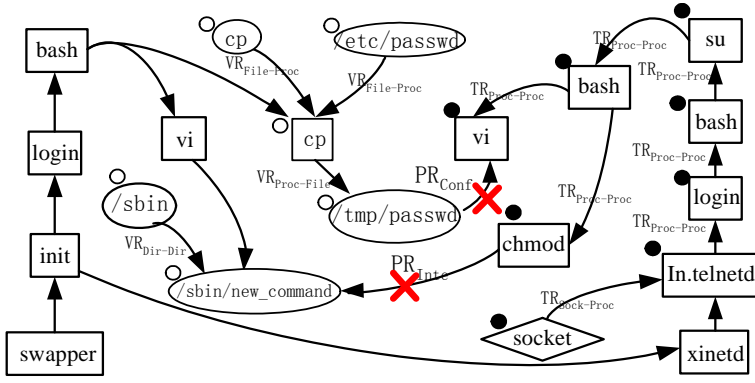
bash

login

init

swapper

vi

cp

/etc/passwd

$VR_{File-Proc}$

$VR_{File-Proc}$

cp

$VR_{Proc-File}$

/tmp/passwd

/sbin

$VR_{Dir-Dir}$

/sbin/new_command

$PR_{Conf}$

$PR_{Inte}$

vi

$TR_{Proc-Proc}$

bash

$TR_{Proc-Proc}$

chmod

$TR_{Proc-Proc}$

su

$TR_{Proc-Proc}$

bash

$TR_{Proc-Proc}$

login

$TR_{Proc-Proc}$

In.telnetd

$TR_{Sock-Proc}$

socket

xinetd